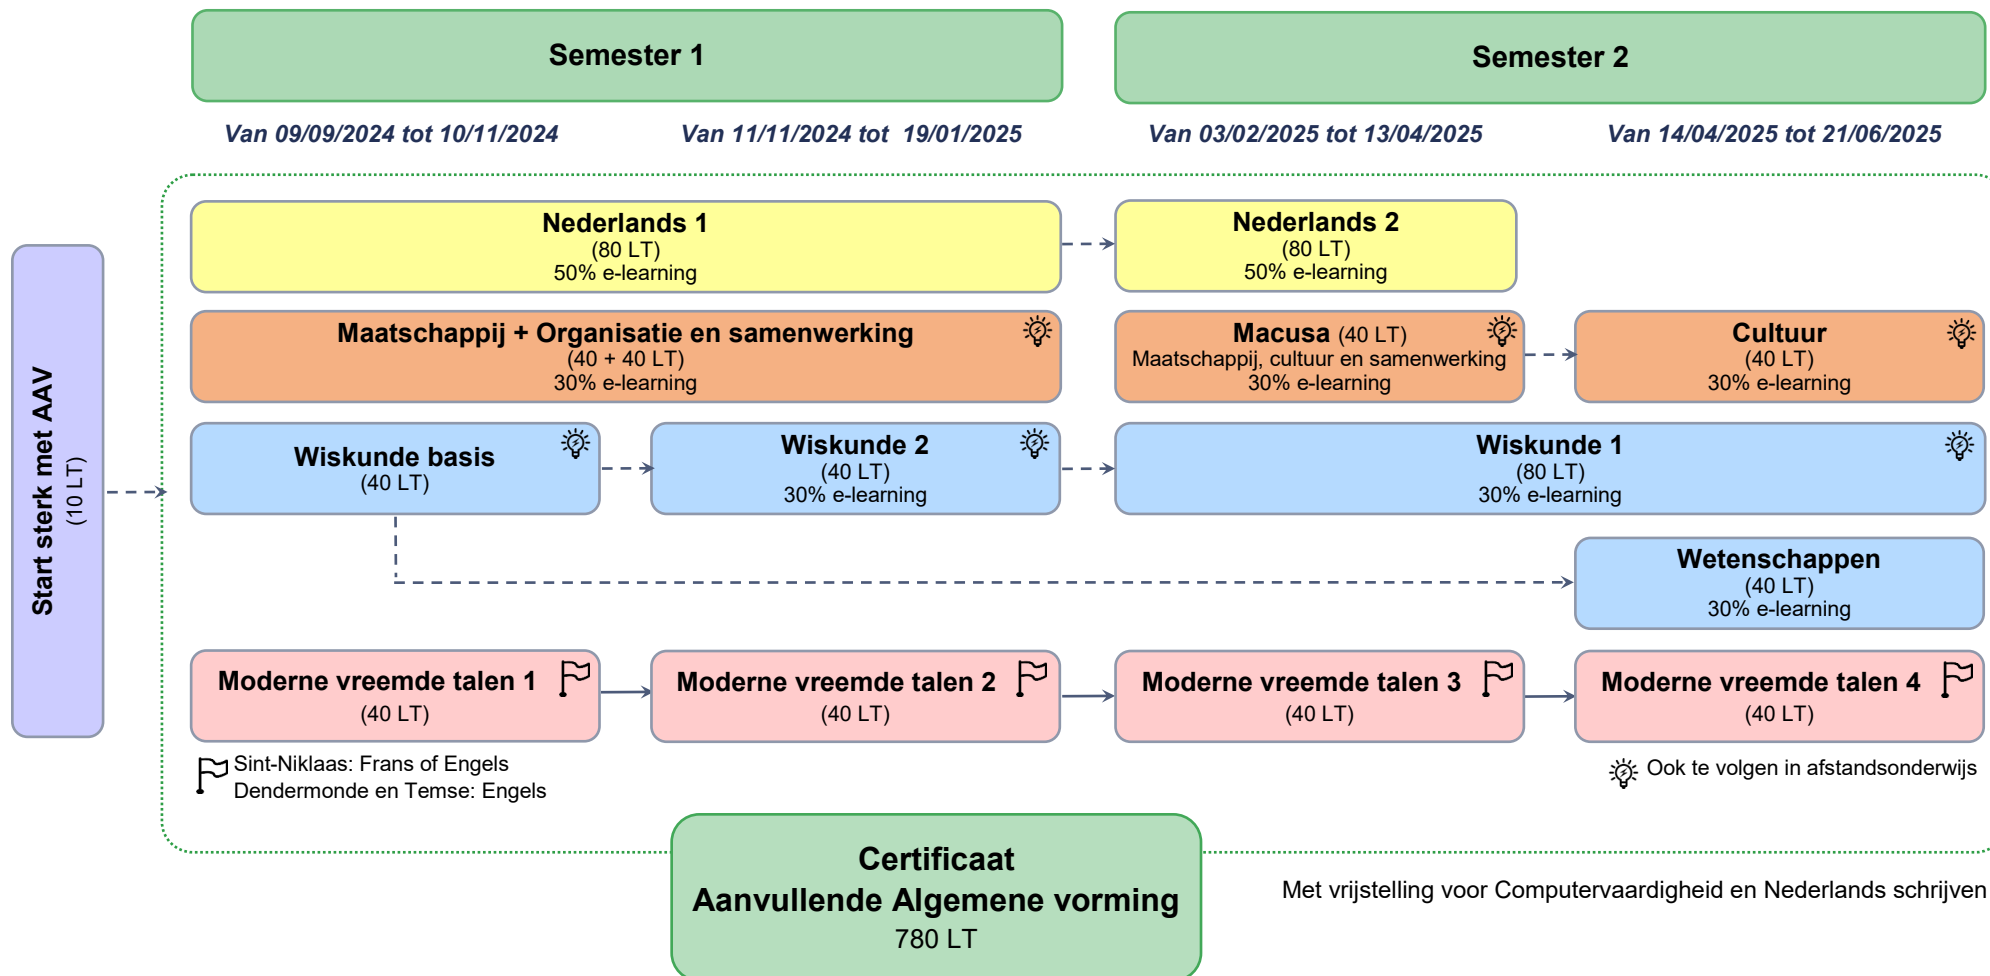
Semester 1

Semester 2

Van 09/09/2024 tot 10/11/2024

Van 11/11/2024 tot 19/01/2025

Van 03/02/2025 tot 13/04/2025

Van 14/04/2025 tot 21/06/2025

Start sterk met AAV
(10 LT)

Nederlands 1
(80 LT)
50% e-learning

Nederlands 2
(80 LT)
50% e-learning

Maatschappij + Organisatie en samenwerking
(40 + 40 LT)
30% e-learning

Macusa (40 LT)
Maatschappij, cultuur en samenwerking
30% e-learning

Cultuur
(40 LT)
30% e-learning

Wiskunde basis
(40 LT)

Wiskunde 2
(40 LT)
30% e-learning

Wiskunde 1
(80 LT)
30% e-learning

Wetenschappen
(40 LT)
30% e-learning

Moderne vreemde talen 1
(40 LT)

Moderne vreemde talen 2
(40 LT)

Moderne vreemde talen 3
(40 LT)

Moderne vreemde talen 4
(40 LT)

Sint-Niklaas: Frans of Engels
Dendermonde en Temse: Engels

Ook te volgen in afstandsonderwijs

Certificaat
Aanvullende Algemene vorming
780 LT

Met vrijstelling voor Computervaardigheid en Nederlands schrijven